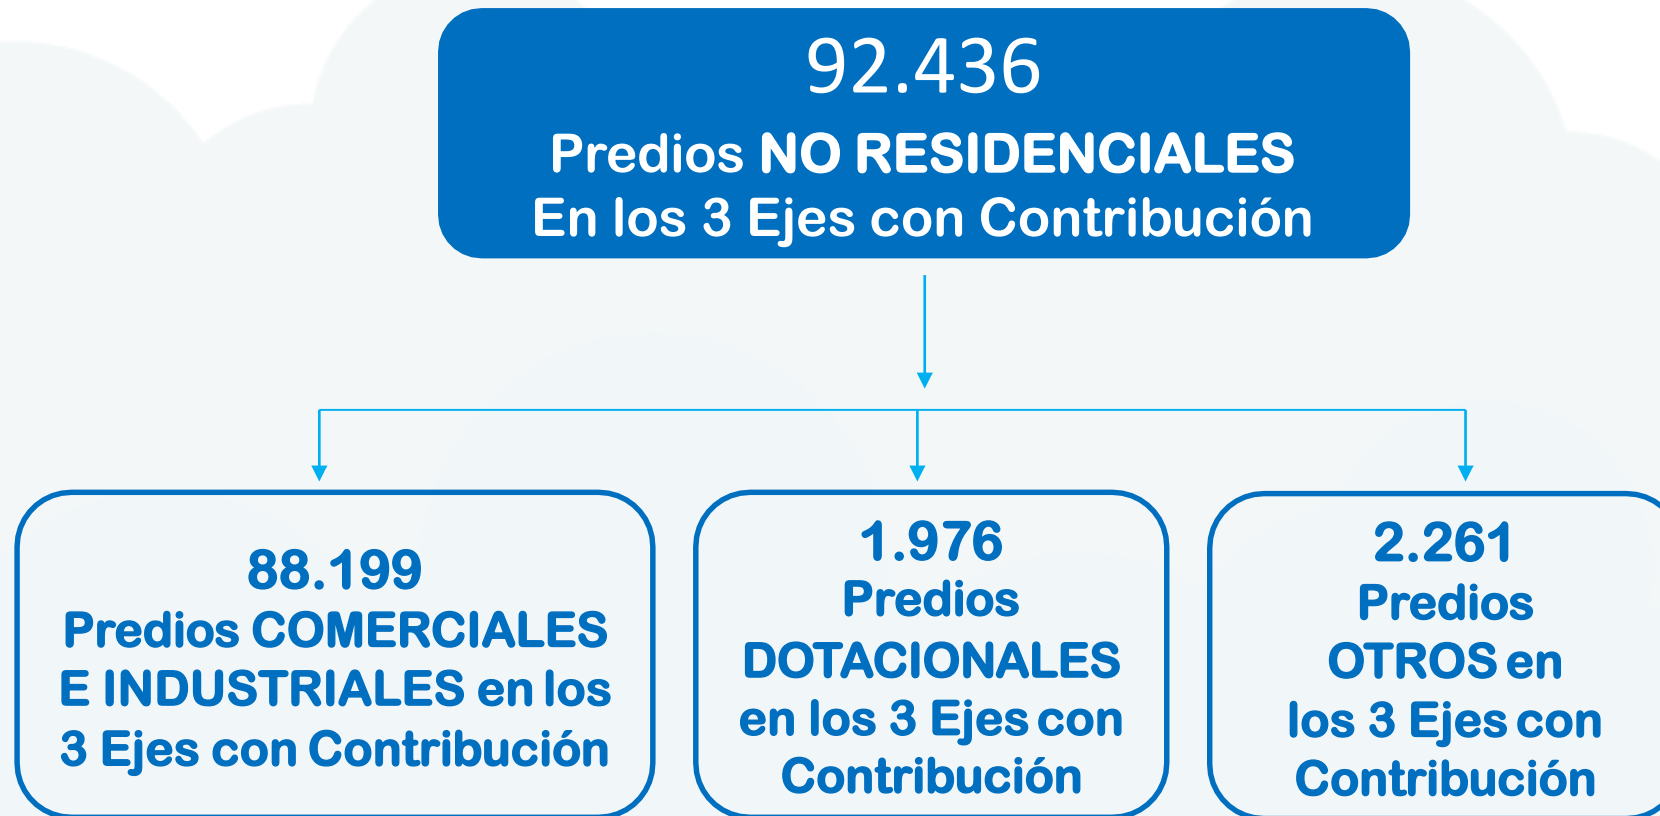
92.436
Predios NO RESIDENCIALES
En los 3 Ejes con Contribución

88.199
Predios COMERCIALES E INDUSTRIALES en los 3 Ejes con Contribución

1.976
Predios DOTACIONALES en los 3 Ejes con Contribución

2.261
Predios OTROS en los 3 Ejes con Contribución